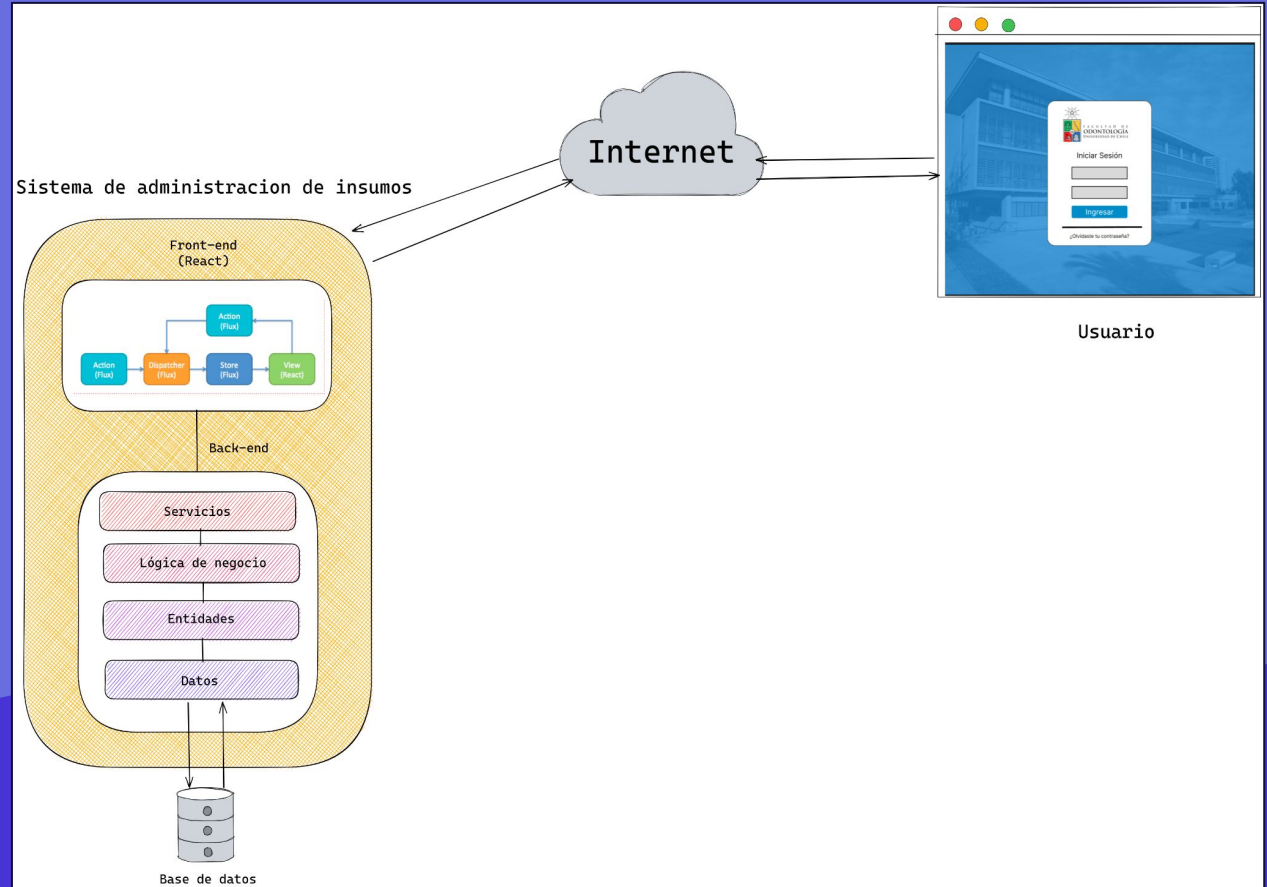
Internet

Sistema de administracion de insumos

Front-end
(React)

Action
(Flux)

Action
(Flux)

Dispatcher
(Flux)

Store
(Flux)

View
(React)

Back-end

Servicios

Lógica de negocio

Entidades

Datos

Base de datos

FACULTAD DE
ODONTOLOGÍA
UNIVERSIDAD DE CHILE

Iniciar Sesión

Ingresar

¿Olvidaste tu contraseña?

Usuario